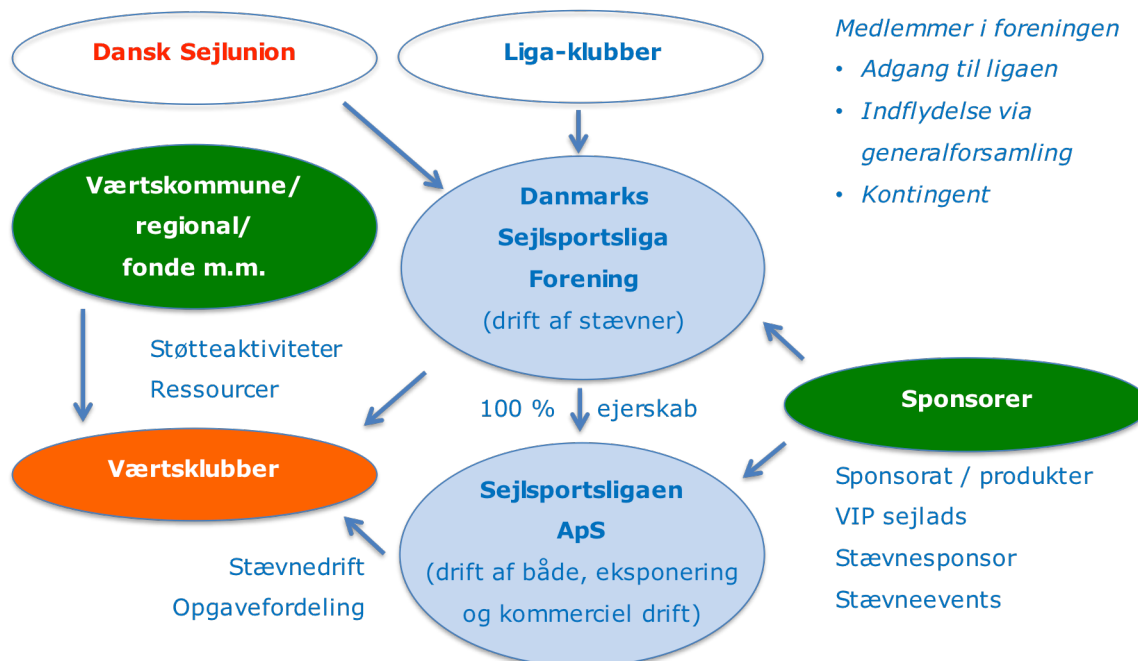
Dansk Sejlunion

Liga-klubber

Medlemmer i foreningen
• Adgang til ligaen
• Indflydelse via generalforsamling
• Kontingent

Værtskommune/ regional/ fonde m.m.

Danmarks Sejlsportsliga Forening
(drift af stævner)

Støtteaktiviteter
Ressourcer

100 % ejerskab

Sponsorer

Værtsklubber

Sejlsportsligaen ApS
(drift af både, eksponering og kommerciel drift)

Sponsorat / produkter
VIP sejlads
Stævnesponsor
Stævneevents

Stævnedrift
Opgavefordeling